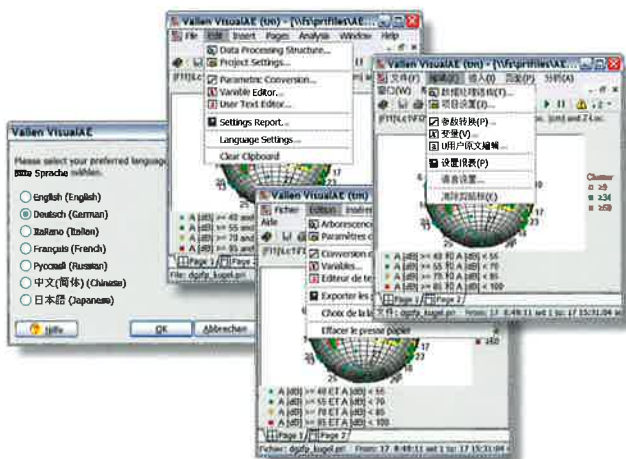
Vallen VisualAE

Please select your preferred language. Bitte Sprache wählen.

English (English)
Deutsch (German)
Italiano (Italien)
Français (French)
Русский (Russian)
中文(简体) (Chinese)
日本語 (Japanese)

Hilfe
OK
Abbrechen

Vallen VisualAE (tm) - [\\fs\prfiles\AE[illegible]
File Edit Insert Pages Analysis Window Help
Data Processing Structure...
Project Settings...
Parametric Conversion...
Variable Editor...
User Text Editor...
Settings Report...
Language Settings...
Clear Clipboard
A [dB] >= 48 AN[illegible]
A [dB] >= 55 AN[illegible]
A [dB] >= 70 AN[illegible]
A [dB] >= 85 AN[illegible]
Page 1
Page 2
File: dgzfp_kugel.pri

Vallen VisualAE (tm) - [\\fs\prfiles\AE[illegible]
文件(F) 编辑(E) 插入(I) 页面(P) 分析(A)
窗口(W)
数据处理结构(T)...
项目设置(J)...
参数转换(P)...
变量(V)...
U用户原文编辑...
设置报表(P)
语言设置...
清除剪贴板(C)
Cluster
≥9
≥34
≥59
A [dB] >= 48 和 A [dB] < 55
A [dB] >= 55 和 A [dB] < 70
A [dB] >= 70 和 A [dB] < 85
A [dB] >= 85 和 A [dB] < 100
Page 1
Page 2
文件：dgzfp_kugel.pri
From: 17 8:49:11 set 1 to: 17 15:31:04 s

Vallen VisualAE (tm) - [\\fs\prfiles\AE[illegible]
Fichier Edition Insérer
Aide
Arborescence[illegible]
Paramètres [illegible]
Conversion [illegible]
Variables...
Éditeur de te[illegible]
Exporter les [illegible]
Choix de la la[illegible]
Effacer le presse papier
≥60
A [dB] >= 48 ET A [dB] < 55
A [dB] >= 55 ET A [dB] < 70
A [dB] >= 70 ET A [dB] < 85
A [dB] >= 85 ET A [dB] < 100
Page 1
Page 2
Fichier: dgzfp_kugel.pri
From: 17 8:49:11 set 1 to: 17 15:31:04 s